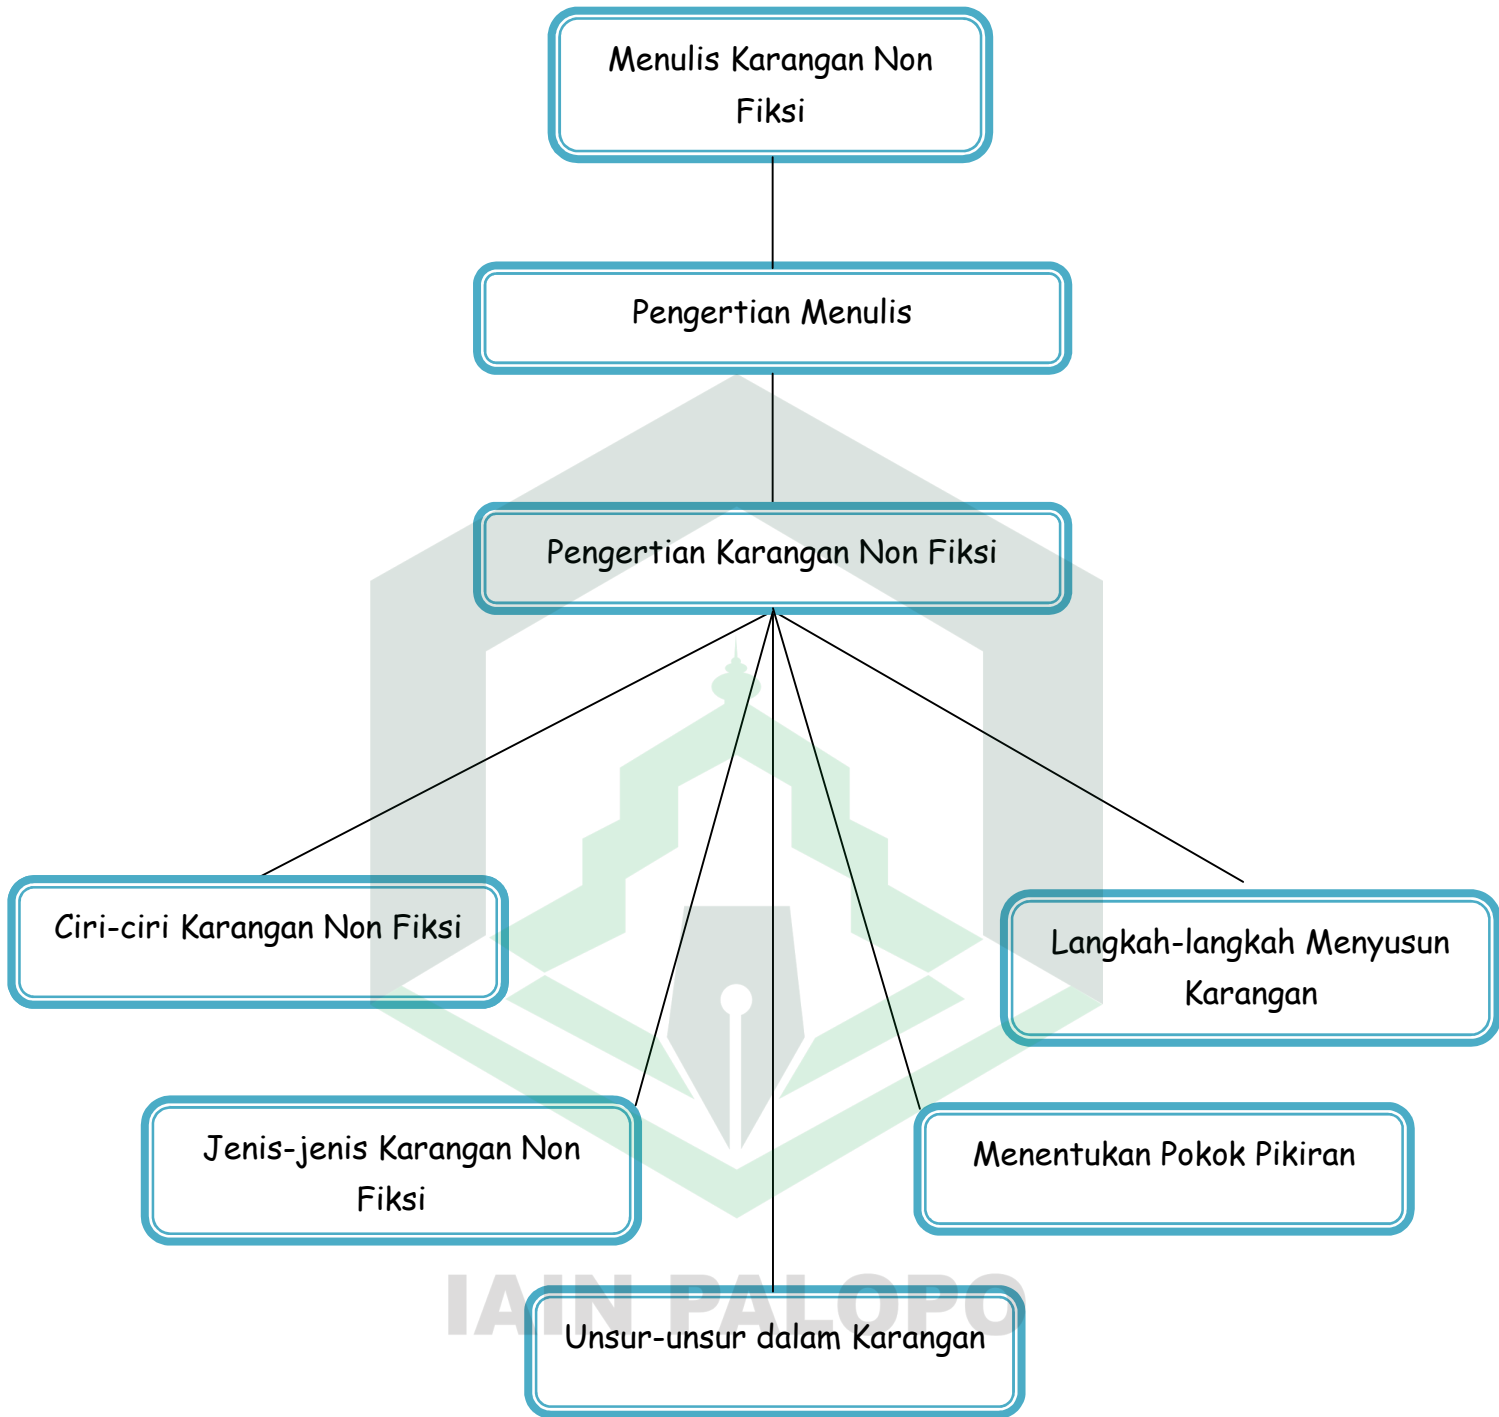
Menulis Karangan Non Fiksi

Pengertian Menulis

Pengertian Karangan Non Fiksi

Ciri-ciri Karangan Non Fiksi

Langkah-langkah Menyusun Karangan

Jenis-jenis Karangan Non Fiksi

Menentukan Pokok Pikiran

IAIN PALOPO

Unsur-unsur dalam Karangan